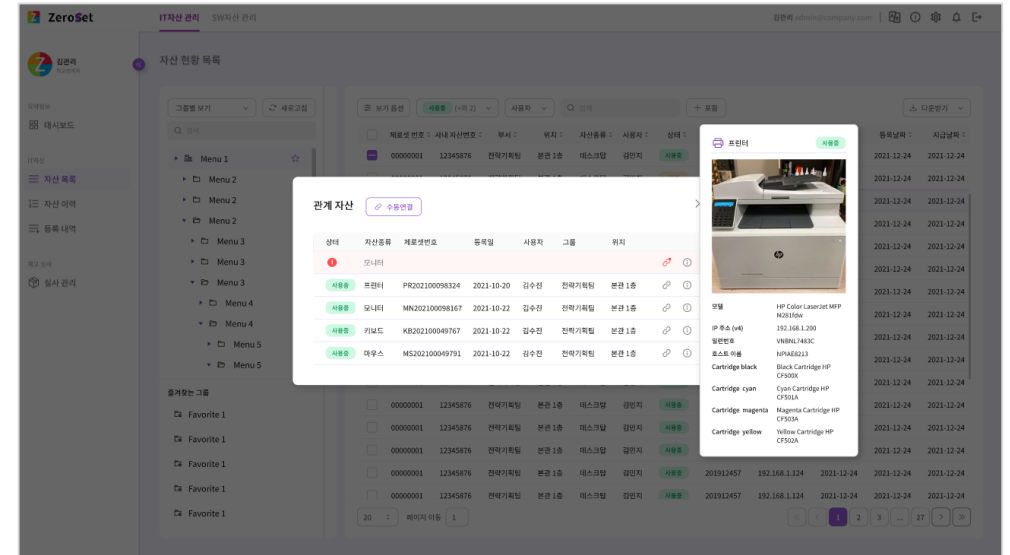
ZeroSet IT자산 관리 SW자산 관리

김관리 admin@company.com

김관리

자산 현황 목록

대시보드

자산 목록

자산 이력

등록 내역

실사 관리

그룹별 보기

새로고침

Menu 1

Menu 2

Menu 2

Menu 2

Menu 3

Menu 3

Menu 3

Menu 4

Menu 4

Menu 5

Menu 5

즐겨찾는 그룹

Favorite 1

Favorite 1

Favorite 1

Favorite 1

Favorite 1

보기 옵션 사용중 (+외 2) 사용자 검색 + 포함 다운받기

제로셋 번호 사내 자산번호 부서 위치 자산종류 사용자 상태 등록날짜 지급날짜

관계 자산 수동연결

| 상태 | 자산종류 | 제로셋번호 | 등록일 | 사용자 | 그룹 | 위치 |
|---|---|---|---|---|---|---|
| | 모니터 | | | | | |
| 사용중 | 프린터 | PR202100098324 | 2021-10-20 | 김수진 | 전략기획팀 | 본관 1층 |
| 사용중 | 모니터 | MN202100098167 | 2021-10-22 | 김수진 | 전략기획팀 | 본관 1층 |
| 사용중 | 키보드 | KB202100049767 | 2021-10-22 | 김수진 | 전략기획팀 | 본관 1층 |
| 사용중 | 마우스 | MS202100049791 | 2021-10-22 | 김수진 | 전략기획팀 | 본관 1층 |

프린터 사용중

모델 HP Color LaserJet MFP M281fdw

IP 주소 (v4) 192.168.1.200

일련번호 VNBNL7483C

호스트 이름 NPIAE8213

Cartridge black Black Cartridge HP CF500X

Cartridge cyan Cyan Cartridge HP CF501A

Cartridge magenta Magenta Cartridge HP CF503A

Cartridge yellow Yellow Cartridge HP CF502A

| 00000001 | 12345876 | 전략기획팀 | 본관 1층 | 데스크탑 | 김민지 | 사용중 | 201912457 | 192.168.1.124 | 2021-12-24 | 2021-12-24 |
|---|---|---|---|---|---|---|---|---|---|---|
| 00000001 | 12345876 | 전략기획팀 | 본관 1층 | 데스크탑 | 김민지 | 사용중 | 201912457 | 192.168.1.124 | 2021-12-24 | 2021-12-24 |

20 페이지 이동 1

1 2 3 ... 27